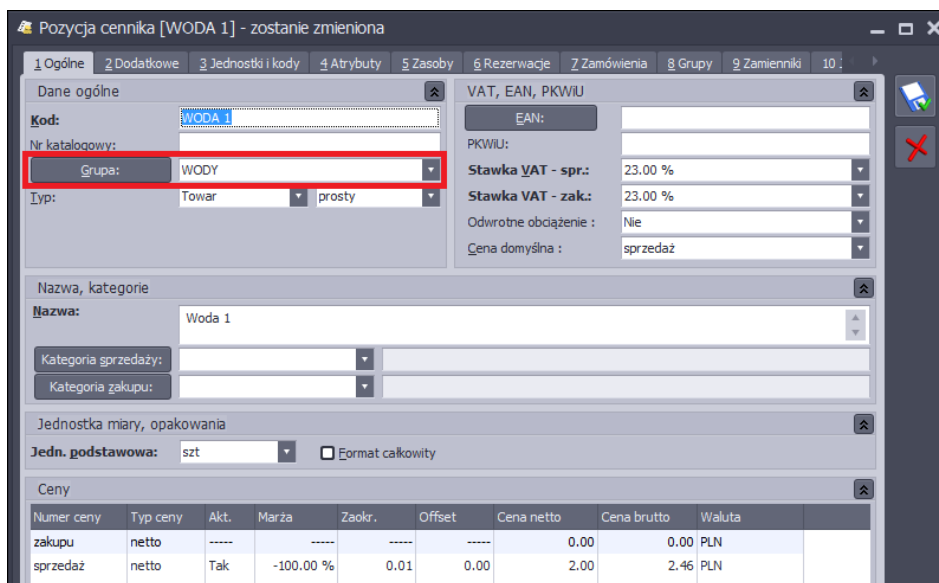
Pozycja cennika [WODA 1] - zostanie zmieniona

1 Ogólne | 2 Dodatkowe | 3 Jednostki i kody | 4 Atrybuty | 5 Zasoby | 6 Rezerwacje | 7 Zamówienia | 8 Grupy | 9 Zamienniki | 10 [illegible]

Dane ogólne

Kod: WODA 1
Nr katalogowy:
Grupa: WODY
Typ: Towar prosty

VAT, EAN, PKWiU

EAN:
PKWiU:
Stawka VAT - spr.: 23.00 %
Stawka VAT - zak.: 23.00 %
Odwrotne obciążenie : Nie
Cena domyślna : sprzedaż

Nazwa, kategorie

Nazwa: Woda 1
Kategoria sprzedaży:
Kategoria zakupu:

Jednostka miary, opakowania

Jedn. podstawowa: szt
Format całkowity

Ceny

| Numer ceny | Typ ceny | Akt. | Marża | Zaokr. | Offset | Cena netto | Cena brutto | Waluta |
|---|---|---|---|---|---|---|---|---|
| zakupu | netto | ----- | ----- | ----- | ----- | 0.00 | 0.00 | PLN |
| sprzedaż | netto | Tak | -100.00 % | 0.01 | 0.00 | 2.00 | 2.46 | PLN |